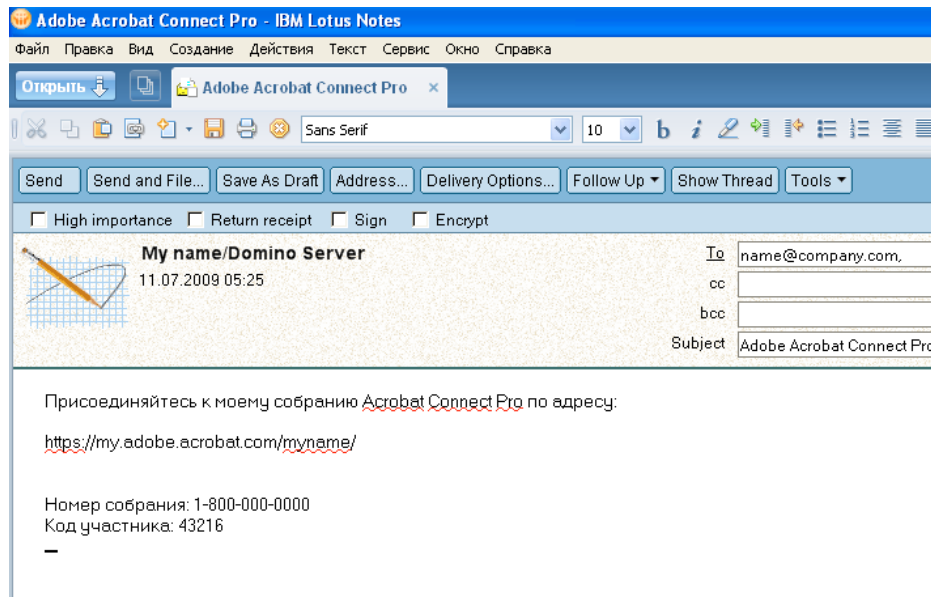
Adobe Acrobat Connect Pro - IBM Lotus Notes

Файл Правка Вид Создание Действия Текст Сервис Окно Справка

Открыть

Adobe Acrobat Connect Pro ×

Sans Serif 10 b i

Send Send and File... Save As Draft Address... Delivery Options... Follow Up Show Thread Tools

High importance Return receipt Sign Encrypt

My name/Domino Server
11.07.2009 05:25

To name@company.com,
cc
bcc
Subject Adobe Acrobat Connect Pro

Присоединяйтесь к моему собранию Acrobat Connect Pro по адресу:

https://my.adobe.acrobat.com/myname/

Номер собрания: 1-800-000-0000
Код участника: 43216
–